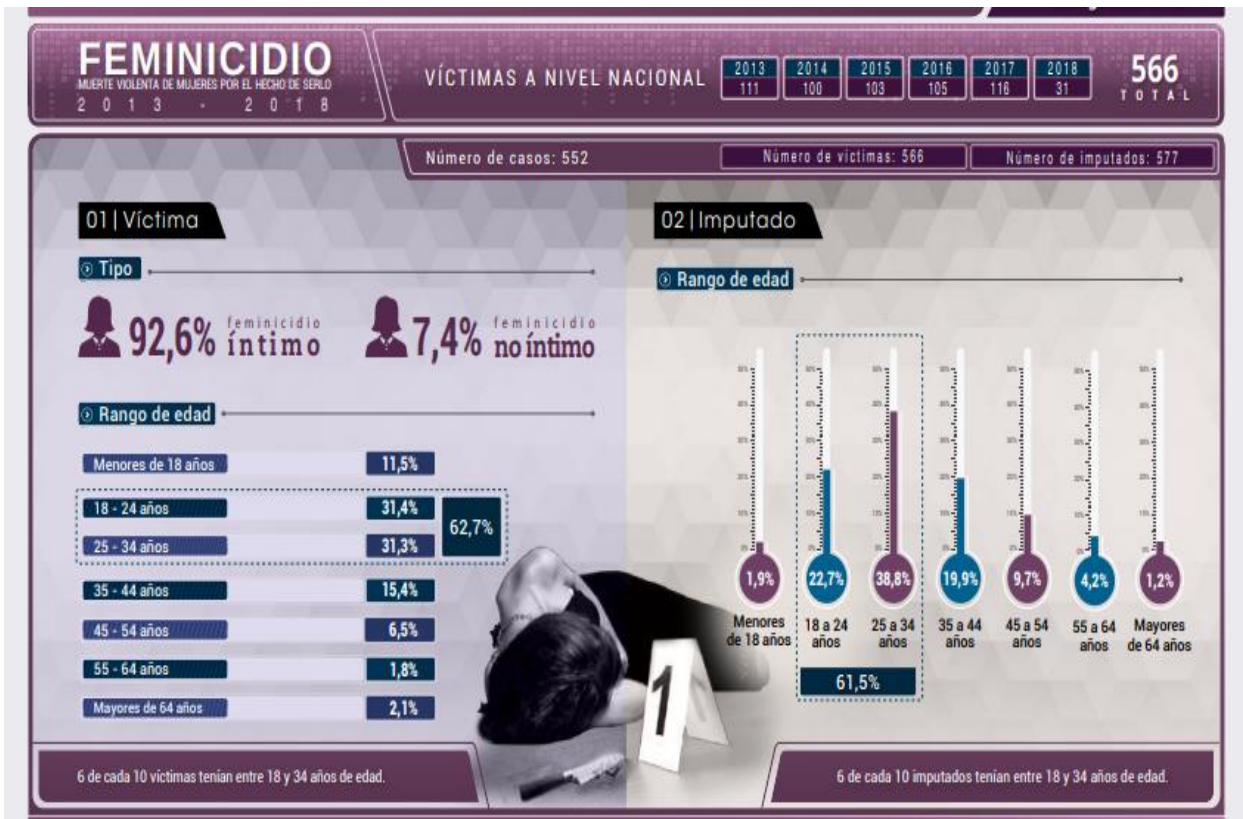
FEMINICIDIO
MUERTE VIOLENTA DE MUJERES POR EL HECHO DE SERLO
2013 - 2018

VÍCTIMAS A NIVEL NACIONAL

| 2013 | 2014 | 2015 | 2016 | 2017 | 2018 |
|---|---|---|---|---|---|
| 111 | 100 | 103 | 105 | 116 | 31 |

566
TOTAL

Número de casos: 552
Número de víctimas: 566
Número de imputados: 577

01 | Víctima

Tipo

92,6% feminicidio íntimo
7,4% feminicidio no íntimo

Rango de edad

| Menores de 18 años | 11,5% | |
|---|---|---|
| 18 - 24 años | 31,4% | 62,7% |
| 25 - 34 años | 31,3% | |
| 35 - 44 años | 15,4% | |
| 45 - 54 años | 6,5% | |
| 55 - 64 años | 1,8% | |
| Mayores de 64 años | 2,1% | |

1

02 | Imputado

Rango de edad

1,9% Menores de 18 años
22,7% 18 a 24 años
38,8% 25 a 34 años
19,9% 35 a 44 años
9,7% 45 a 54 años
4,2% 55 a 64 años
1,2% Mayores de 64 años

61,5%

6 de cada 10 víctimas tenían entre 18 y 34 años de edad.

6 de cada 10 imputados tenían entre 18 y 34 años de edad.